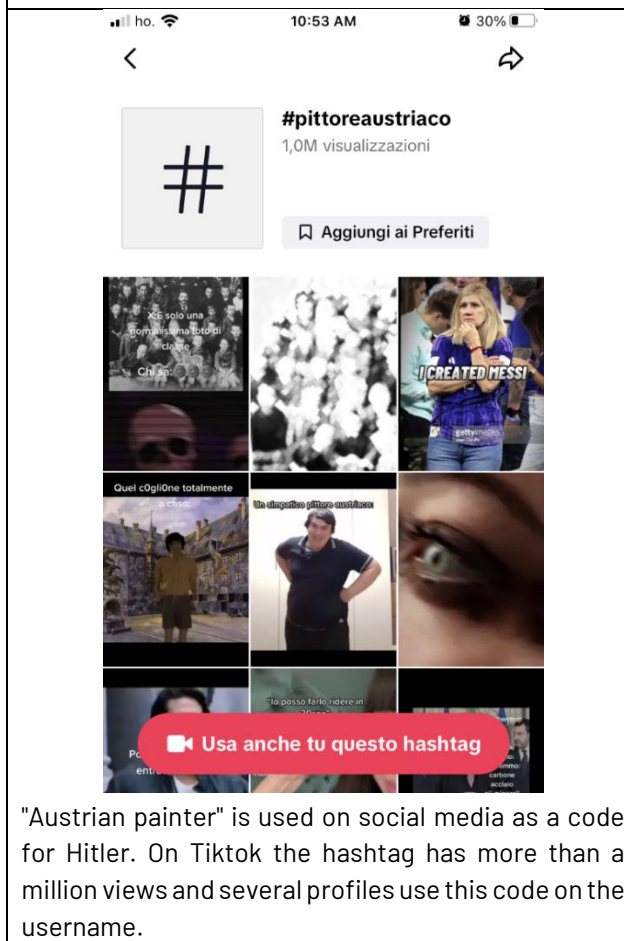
ho. 10:53 AM 30%

#pittoreaustriaco
1,0M visualizzazioni

Aggiungi ai Preferiti

X:E solo una normalissima foto di classe
Chi sa:

I CREATED MESSI

gettyimages

Quel c0gli0ne totalmente a caso:

Un simpatico pittore austriaco:

lo posso farlo ridere in

Po
entr

carbone
acciaio

Usa anche tu questo hashtag

"Austrian painter" is used on social media as a code for Hitler. On Tiktok the hashtag has more than a million views and several profiles use this code on the username.